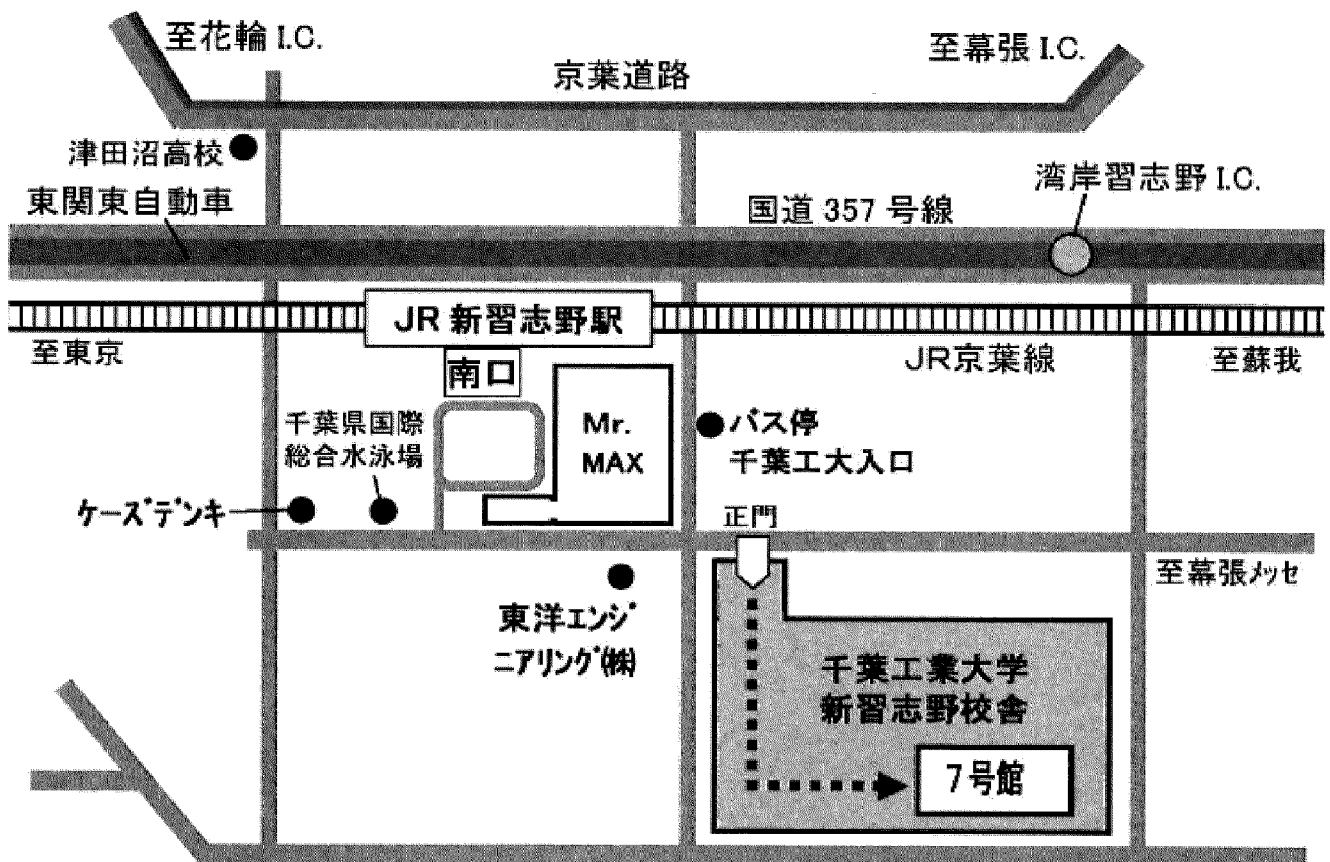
至花輪 I.C.

至幕張 I.C.

京葉道路

津田沼高校

東関東自動車

湾岸習志野 I.C.

国道 357 号線

JR 新習志野駅

至東京

JR京葉線

至蘇我

南口

千葉県国際総合水泳場

Mr. MAX

バス停
千葉工大入口

ケーズデンキ

正門

至幕張メッセ

東洋エンジニアリング(株)

千葉工業大学
新習志野校舎

7号館